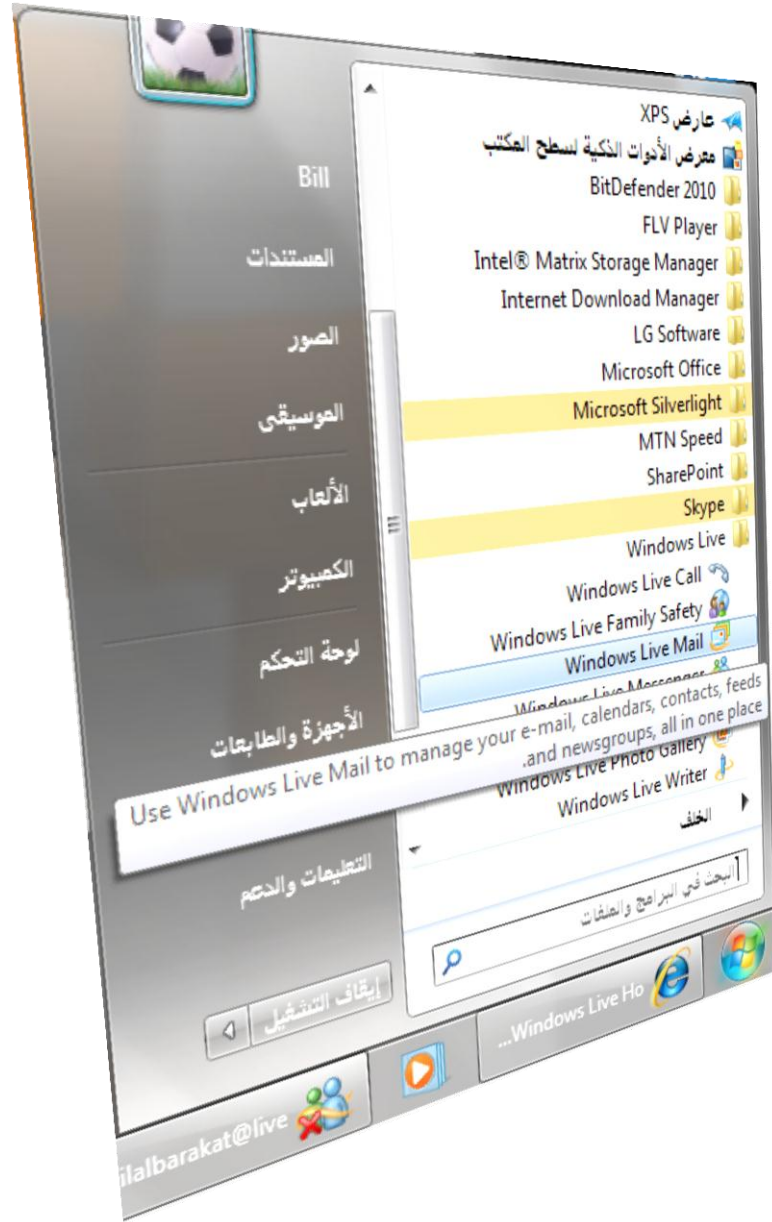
Bill

المستندات

الصور

الموسيقى

الألعاب

الكمبيوتر

لوحة التحكم

الأجهزة والطابعات

التعليمات والدعم

إيقاف التشغيل

عارض XPS
معرض الأدوات الذكية لسطح المكتب
BitDefender 2010
FLV Player
Intel® Matrix Storage Manager
Internet Download Manager
LG Software
Microsoft Office
Microsoft Silverlight
MTN Speed
SharePoint
Skype
Windows Live
Windows Live Call
Windows Live Family Safety
Windows Live Mail
Windows Live Messenger
Windows Live Photo Gallery
Windows Live Writer
الخلف

Use Windows Live Mail to manage your e-mail, calendars, contacts, feeds .and newsgroups, all in one place

البحث في البرامج والملفات

...Windows Live Ho

ilalbarakat@live